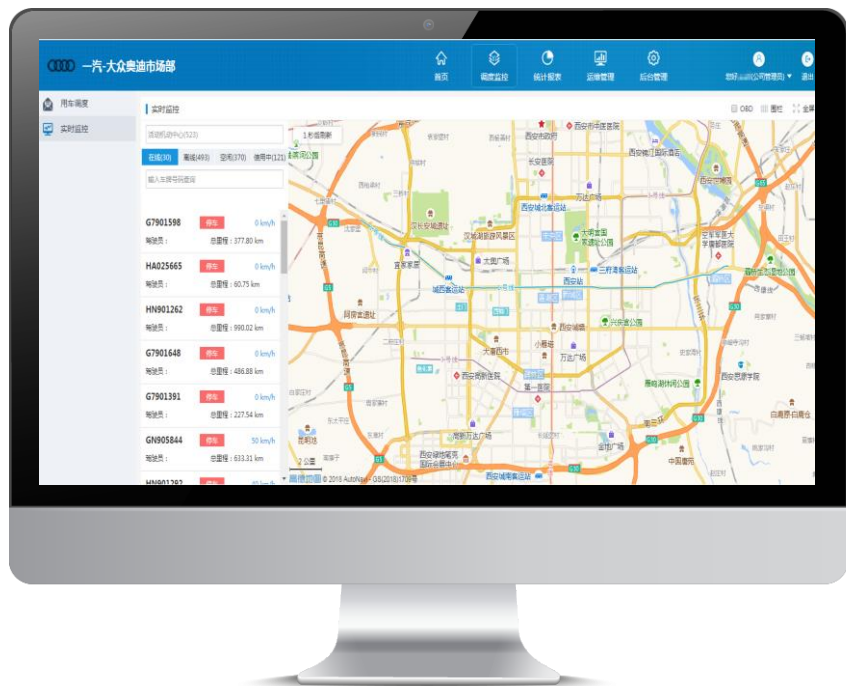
一汽-大众奥迪市场部

首页 调度监控 统计报表 运维管理 后台管理

退出

用车调度
实时监控

实时监控

OBD 围栏 全屏

请选机构中心(523)

在线(30) 离线(493) 空闲(370) 使用中(121)

输入车牌号码查询

1 秒后刷新

G7901598 停车 0 km/h
驾驶员： 总里程：377.80 km

HA025665 停车 0 km/h
驾驶员： 总里程：60.75 km

HN901262 停车 0 km/h
驾驶员： 总里程：990.02 km

G7901648 停车 0 km/h
驾驶员： 总里程：486.88 km

G7901391 停车 0 km/h
驾驶员： 总里程：227.54 km

GN905844 停车 50 km/h
驾驶员： 总里程：633.31 km

西安站
大雁塔
小雁塔
钟楼
大唐西市
西安城北客运站
兴庆宫公园
大明宫国家遗址公园
汉长安城遗址
万达广场
西安南稍门
西安博物院
三府湾客运站

2 公里
© 2018 AutoNavi - GS(2018)1709号